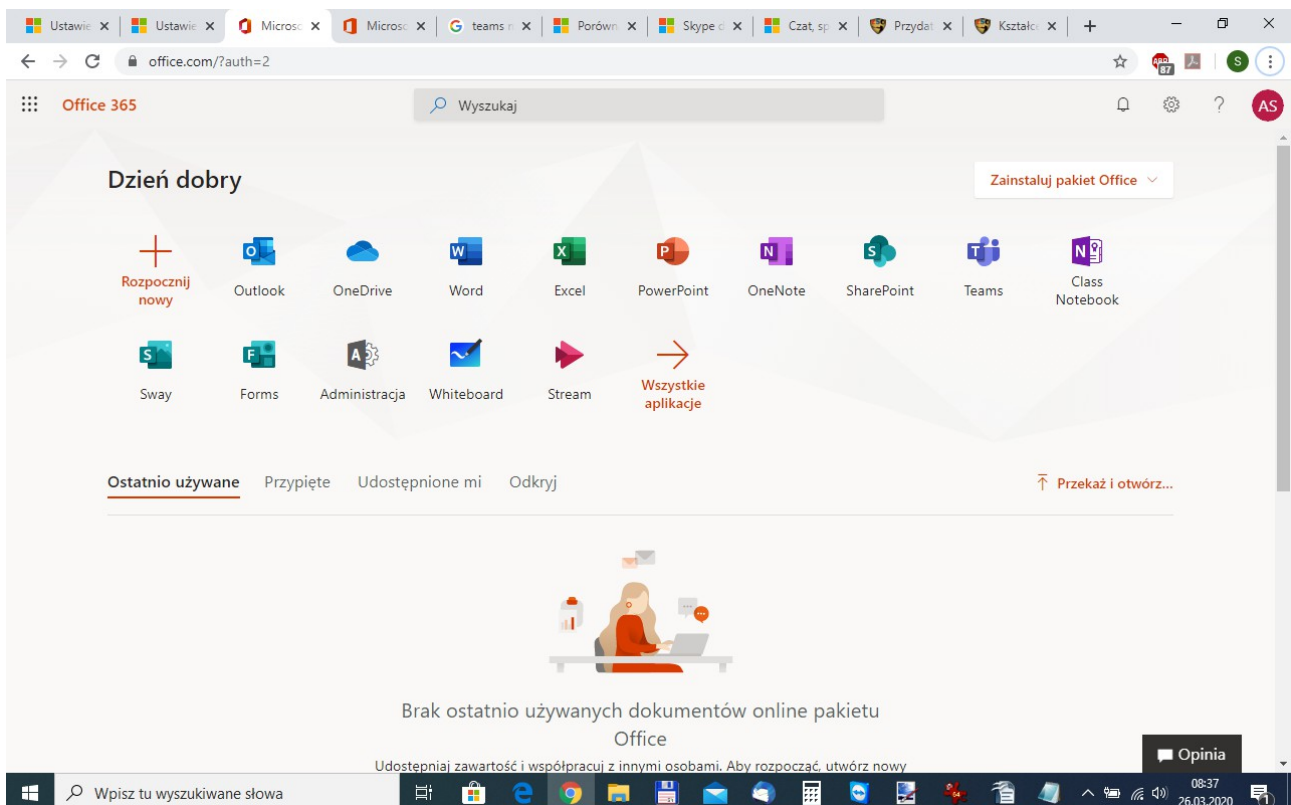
Ustawie × Ustawie × Microso × Microso × teams × Porówn × Skype × Czat, sp × Przydat × Kształc × +

office.com/?auth=2

Office 365

Wyszukaj

AS

Dzień dobry

Zainstaluj pakiet Office

Rozpocznij nowy

Outlook

OneDrive

Word

Excel

PowerPoint

OneNote

SharePoint

Teams

Class Notebook

Sway

Forms

Administracja

Whiteboard

Stream

Wszystkie aplikacje

Ostatnio używane Przypięte Udostępnione mi Odkryj

Przekaż i otwórz...

Brak ostatnio używanych dokumentów online pakietu Office

Udostępniaj zawartość i współpracuj z innymi osobami. Aby rozpocząć, utwórz nowy

Opinia

Wpisz tu wyszukiwane słowa

08:37
26.03.2020